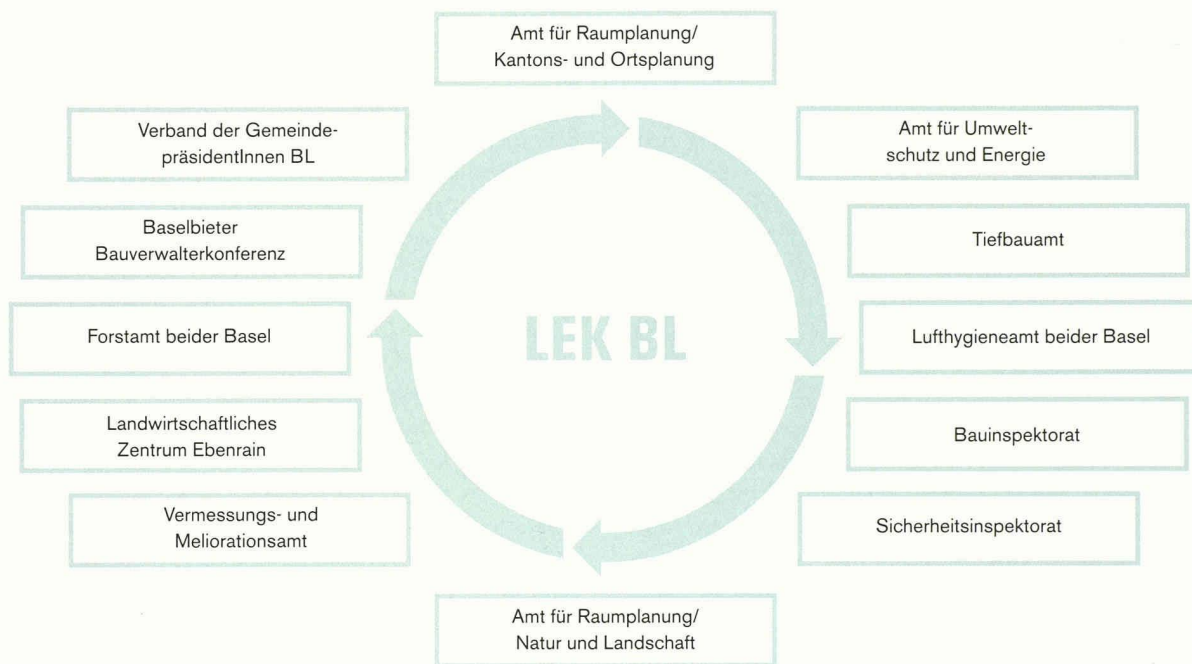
Amt für Raumplanung/
Kantons- und Ortsplanung

Verband der GemeindepräsidentInnen BL

Amt für Umweltschutz und Energie

Baselbieter
Bauverwalterkonferenz

Tiefbauamt

Forstamt beider Basel

LEK BL

Lufthygieneamt beider Basel

Landwirtschaftliches
Zentrum Ebenrain

Bauinspektorat

Vermessungs- und
Meliorationsamt

Sicherheitsinspektorat

Amt für Raumplanung/
Natur und Landschaft